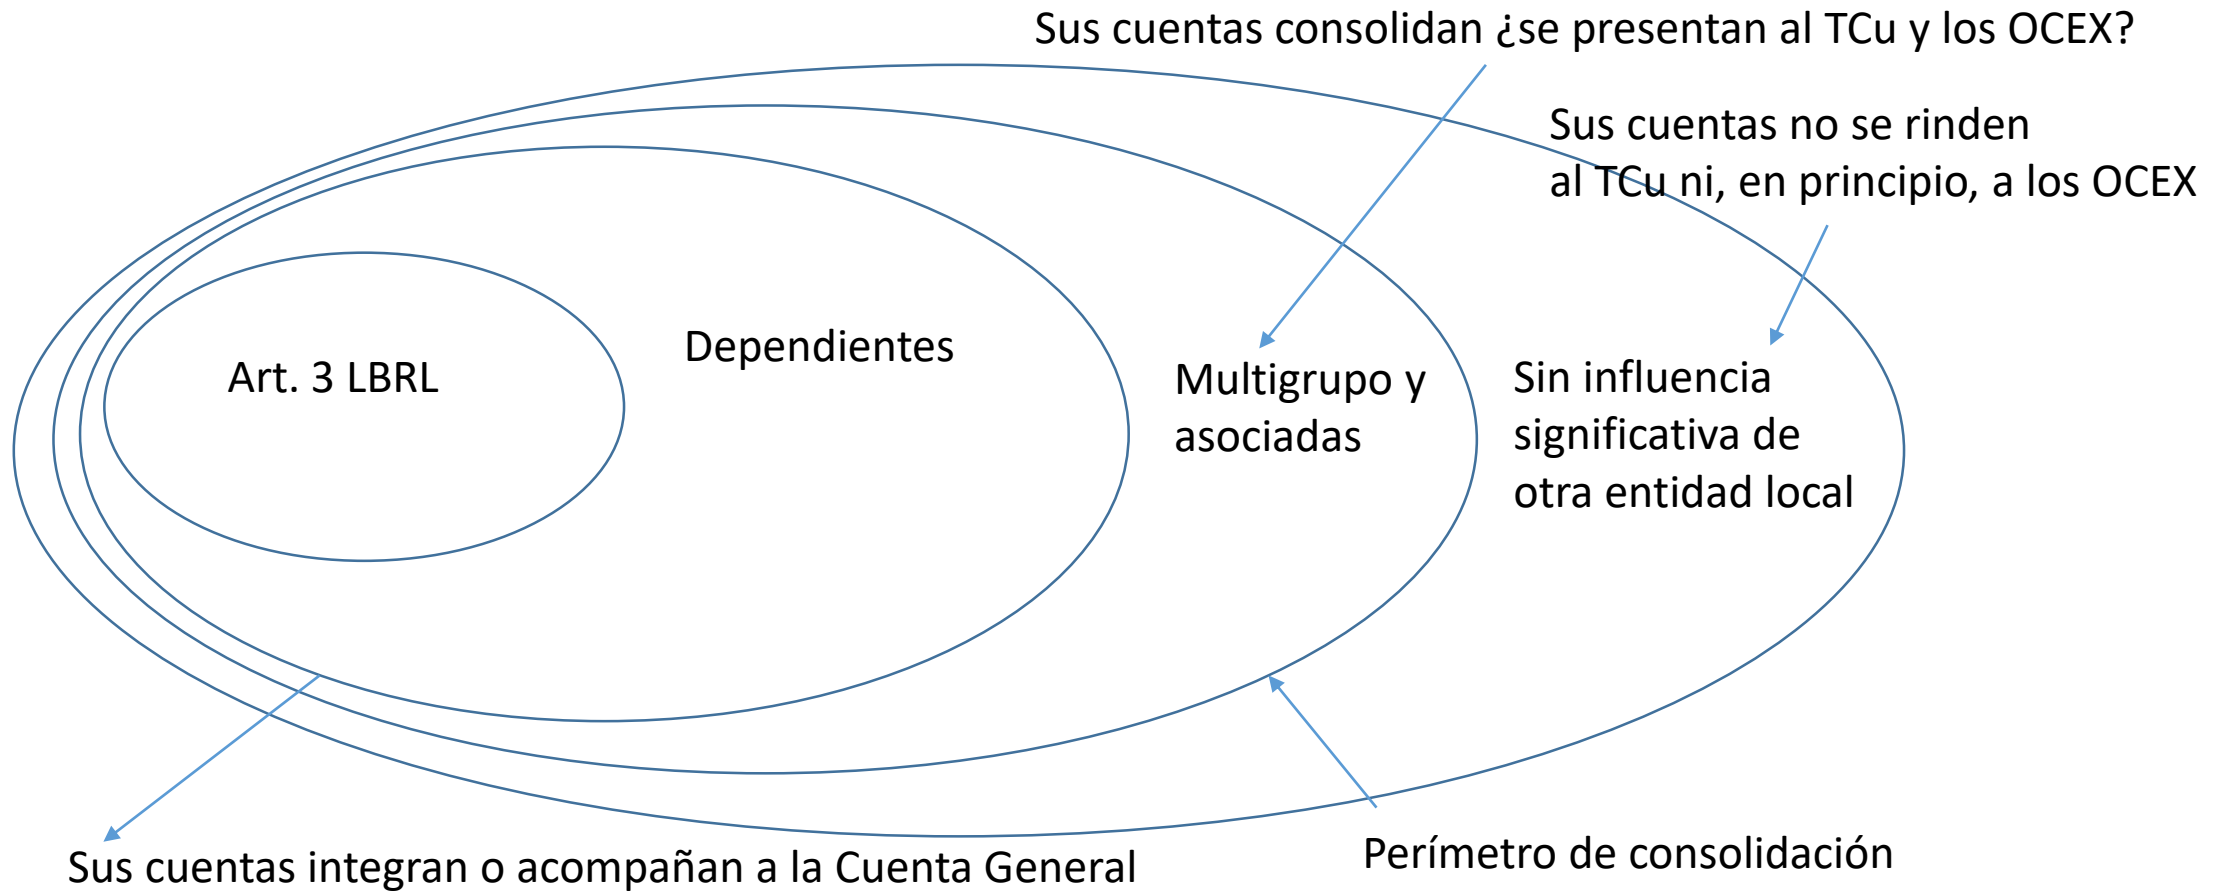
Sus cuentas consolidan ¿se presentan al TCu y los OCEX?

Sus cuentas no se rinden al TCu ni, en principio, a los OCEX

Art. 3 LBRL

Dependientes

Multigrupo y asociadas

Sin influencia significativa de otra entidad local

Sus cuentas integran o acompañan a la Cuenta General

Perímetro de consolidación